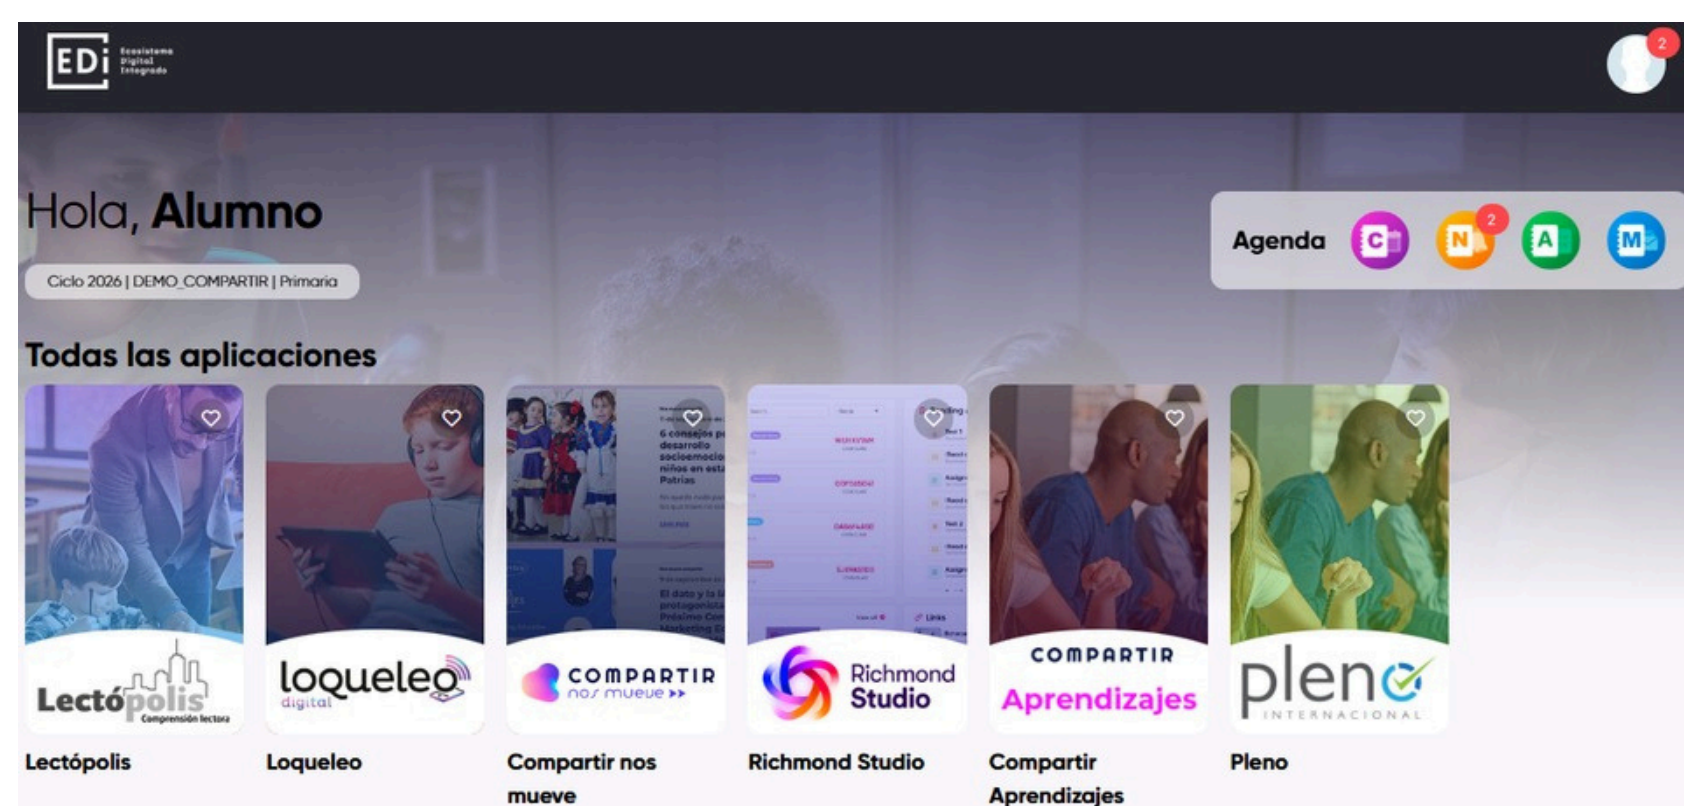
EDi Ecosistema Digital Integrado

2

Hola, Alumno

Ciclo 2026 | DEMO_COMPARTIR | Primaria

Agenda C N 2 A M

Todas las aplicaciones

Lectópolis Comprensión lectora

Lectópolis

loqueleo digital

Loqueleo

COMPARTIR nos mueve

Compartir nos mueve

Richmond Studio

Richmond Studio

COMPARTIR Aprendizajes

Compartir Aprendizajes

pleno INTERNACIONAL

Pleno